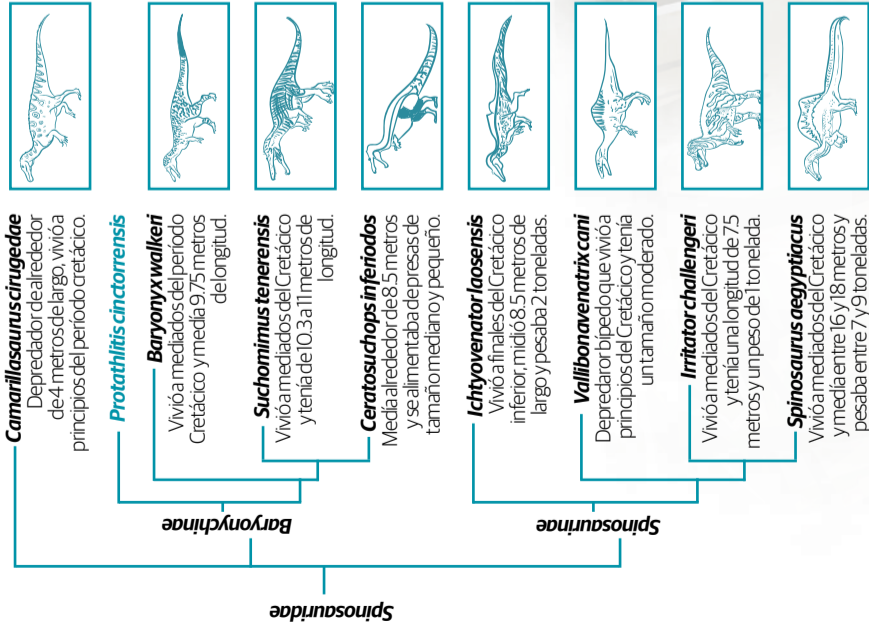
Camarillasaurus cirugedae
Depredador de alrededor de 4 metros de largo, vivió a principios del período cretácico.

Protathlitis cinctorrensis

Baryonyx walkeri
Vivió a mediados del período Cretácico y medía 9.75 metros de longitud.

Suchomimus tenerensis
Vivió a mediados del Cretácico y tenía de 10.3 a 11 metros de longitud.

Ceratosuchops inferiodos
Medía alrededor de 8.5 metros y se alimentaba de presas de tamaño mediano y pequeño.

Ichtyovenator laosensis
Vivió a finales del Cretácico inferior, midió 8.5 metros de largo y pesaba 2 toneladas.

Vallibonavenatrix cani
Depredador bípedo que vivió a principios del Cretácico y tenía un tamaño moderado.

Irritator challengeri
Vivió a mediados del Cretácico y tenía una longitud de 7.5 metros y un peso de 1 tonelada.

Spinosaurus aegyptiacus
Vivió a mediados del Cretácico y medía entre 16 y 18 metros y pesaba entre 7 y 9 toneladas.

Baryonychinae

Spinosaurinae

Spinosauridae